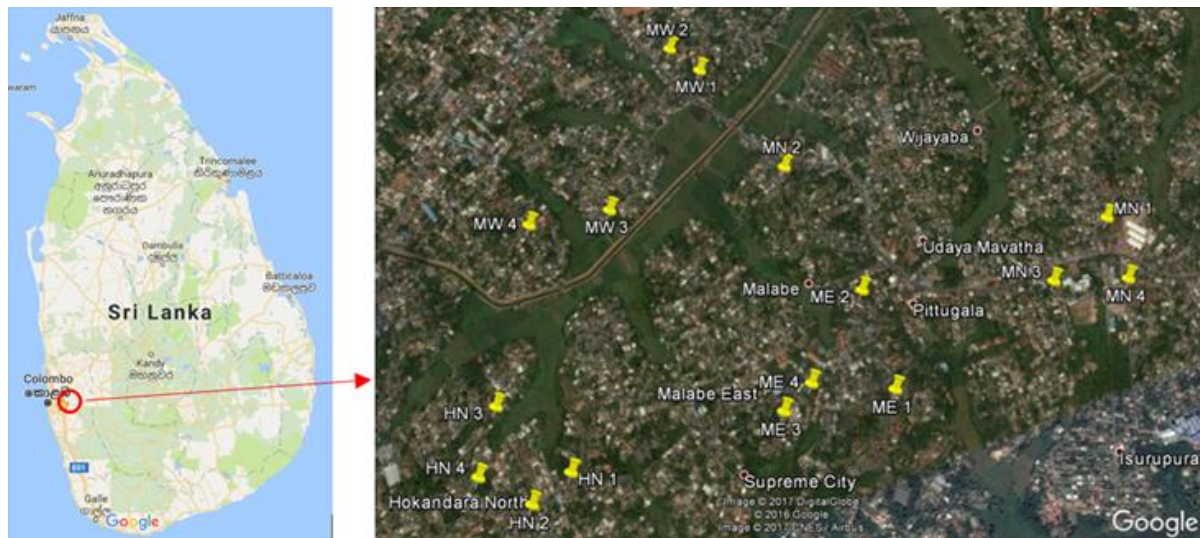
Jaffna
යාපනය
aram
Trincomalee
ත්‍රිකුණාමලය
Anuradhapura
අනුරාධපුර
Dambulla
දඹුල්ල
Batticaloa
මඩකලපුව
Sri Lanka
Kandy
මහනුවර
Colombo
කොළඹ
Galle
Google

MW 2
MW 1
MN 2
Wijayaba
MW 4
MW 3
MN 1
Udaya Mavatha
MN 3
MN 4
Malabe
ME 2
Pittugala
ME 4
Malabe East
ME 1
HN 3
ME 3
HN 4
HN 1
Supreme City
Isurupura
Hokandara North
HN 2
Image © 2017 DigitalGlobe
© 2016 Google
Image © 2017 CNES / Airbus
Google